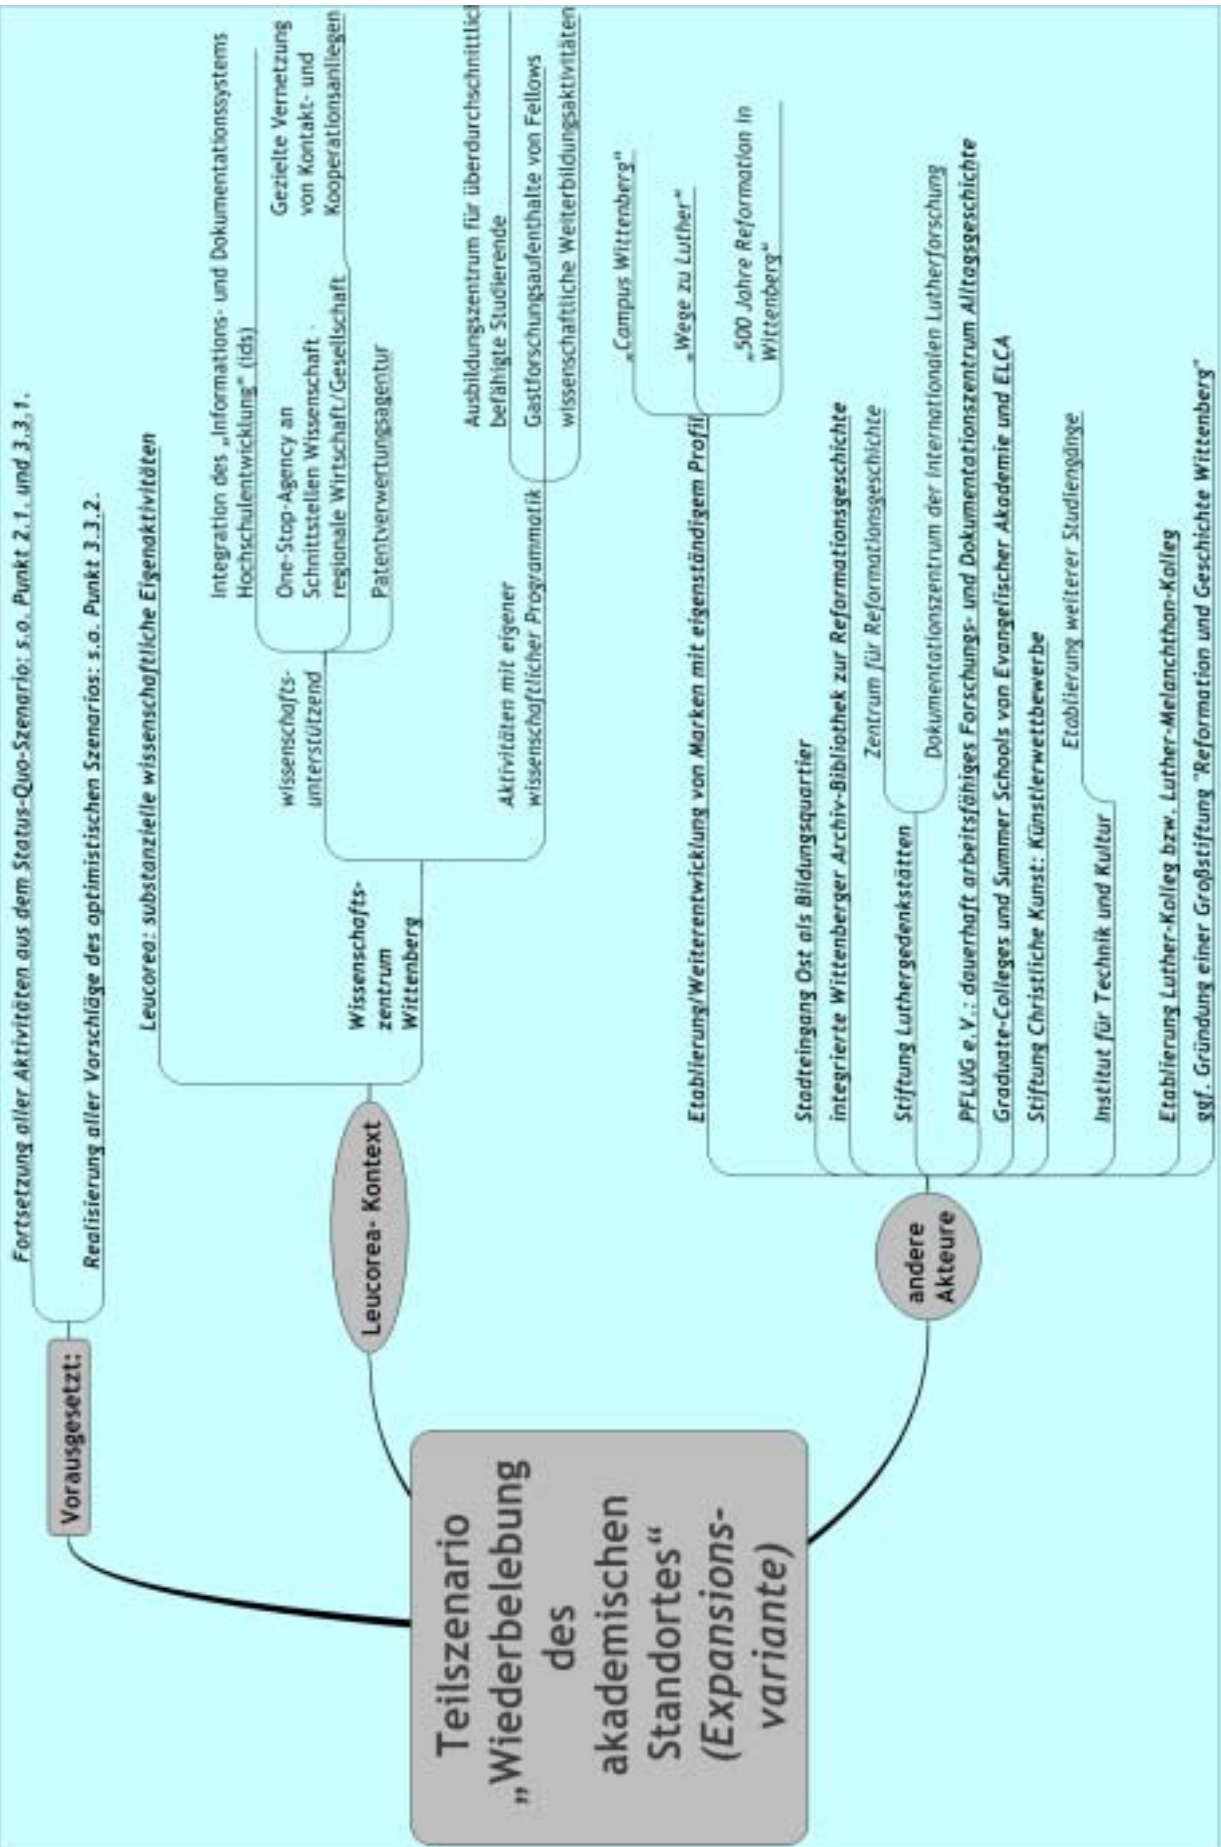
Teilszenario „Wiederbelebung des akademischen Standortes" (Expansionsvariante)

Vorausgesetzt:

Fortsetzung aller Aktivitäten aus dem Status-Quo-Szenario: s.o. Punkt 2.1. und 3.3.1.

Realisierung aller Vorschläge des optimistischen Szenarios: s.o. Punkt 3.3.2.

Leucorea- Kontext

Leucorea: substanzielle wissenschaftliche Eigenaktivitäten

Wissenschaftszentrum Wittenberg

wissenschaftsunterstützend

Integration des „Informations- und Dokumentationssystems Hochschulentwicklung" (ids)

One-Stop-Agency an Schnittstellen Wissenschaft - regionale Wirtschaft/Gesellschaft

Gezielte Vernetzung von Kontakt- und Kooperationsanliegen

Patentverwertungsagentur

Aktivitäten mit eigener wissenschaftlicher Programmatik

Ausbildungszentrum für überdurchschnittlich befähigte Studierende

Gastforschungsaufenthalte von Fellows

wissenschaftliche Weiterbildungsaktivitäten

andere Akteure

Etablierung/Weiterentwicklung von Marken mit eigenständigem Profil

„Campus Wittenberg"

„Wege zu Luther"

„500 Jahre Reformation in Wittenberg"

Stadteingang Ost als Bildungsquartier

integrierte Wittenberger Archiv-Bibliothek zur Reformationsgeschichte

Zentrum für Reformationsgeschichte

Stiftung Luthergedenkstätten

Dokumentationszentrum der internationalen Lutherforschung

PFLUG e.V.: dauerhaft arbeitsfähiges Forschungs- und Dokumentationszentrum Alltagsgeschichte

Graduate-Colleges und Summer Schools von Evangelischer Akademie und ELCA

Stiftung Christliche Kunst: Künstlerwettbewerbe

Etablierung weiterer Studiengänge

Institut für Technik und Kultur

Etablierung Luther-Kolleg bzw. Luther-Melanchthon-Kolleg

ggf. Gründung einer Großstiftung "Reformation und Geschichte Wittenberg"